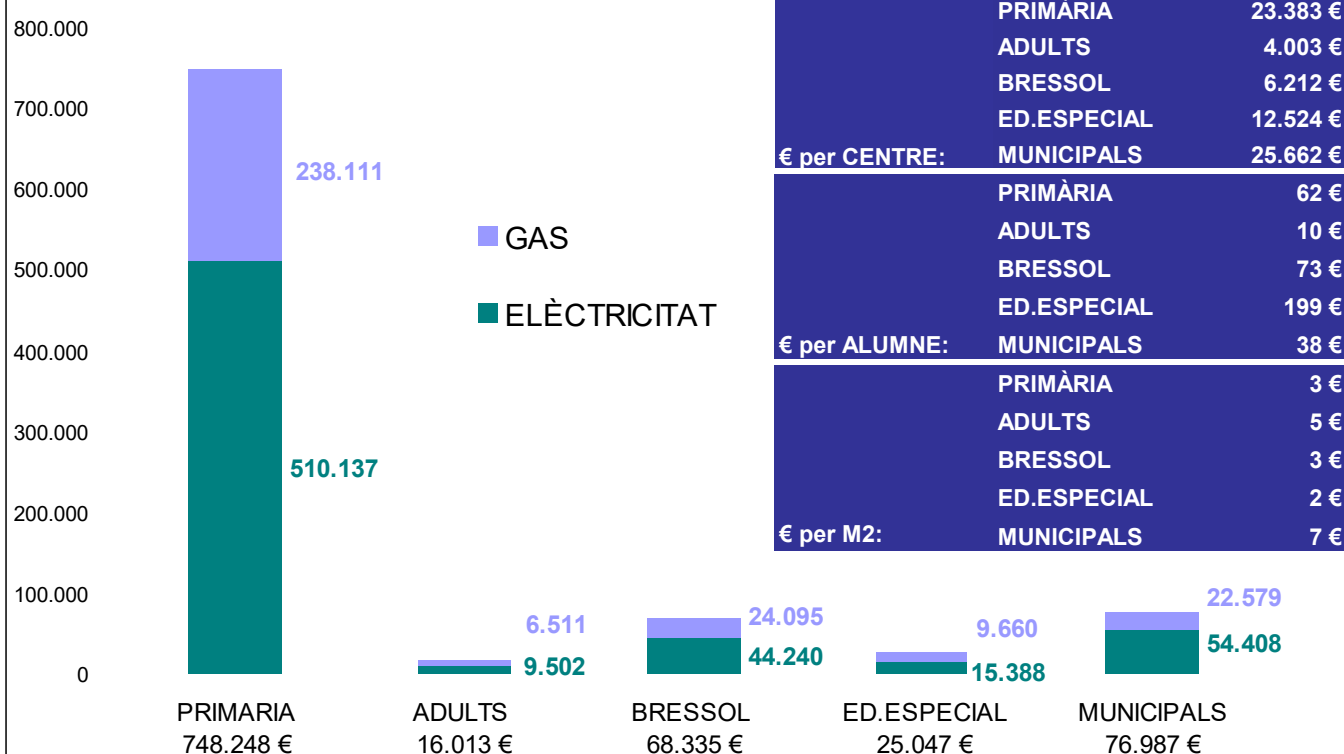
800.000
700.000
600.000
500.000
400.000
300.000
200.000
100.000
0

238.111
510.137

GAS
ELÈCTRICITAT

| | | |
|---|---|---|
| | PRIMÀRIA | 23.383 € |
| | ADULTS | 4.003 € |
| | BRESSOL | 6.212 € |
| | ED.ESPECIAL | 12.524 € |
| € per CENTRE: | MUNICIPALS | 25.662 € |
| | PRIMÀRIA | 62 € |
| | ADULTS | 10 € |
| | BRESSOL | 73 € |
| | ED.ESPECIAL | 199 € |
| € per ALUMNE: | MUNICIPALS | 38 € |
| | PRIMÀRIA | 3 € |
| | ADULTS | 5 € |
| | BRESSOL | 3 € |
| | ED.ESPECIAL | 2 € |
| € per M2: | MUNICIPALS | 7 € |

6.511
9.502
24.095
44.240
9.660
15.388
22.579
54.408

PRIMARIA
748.248 €
ADULTS
16.013 €
BRESSOL
68.335 €
ED.ESPECIAL
25.047 €
MUNICIPALS
76.987 €